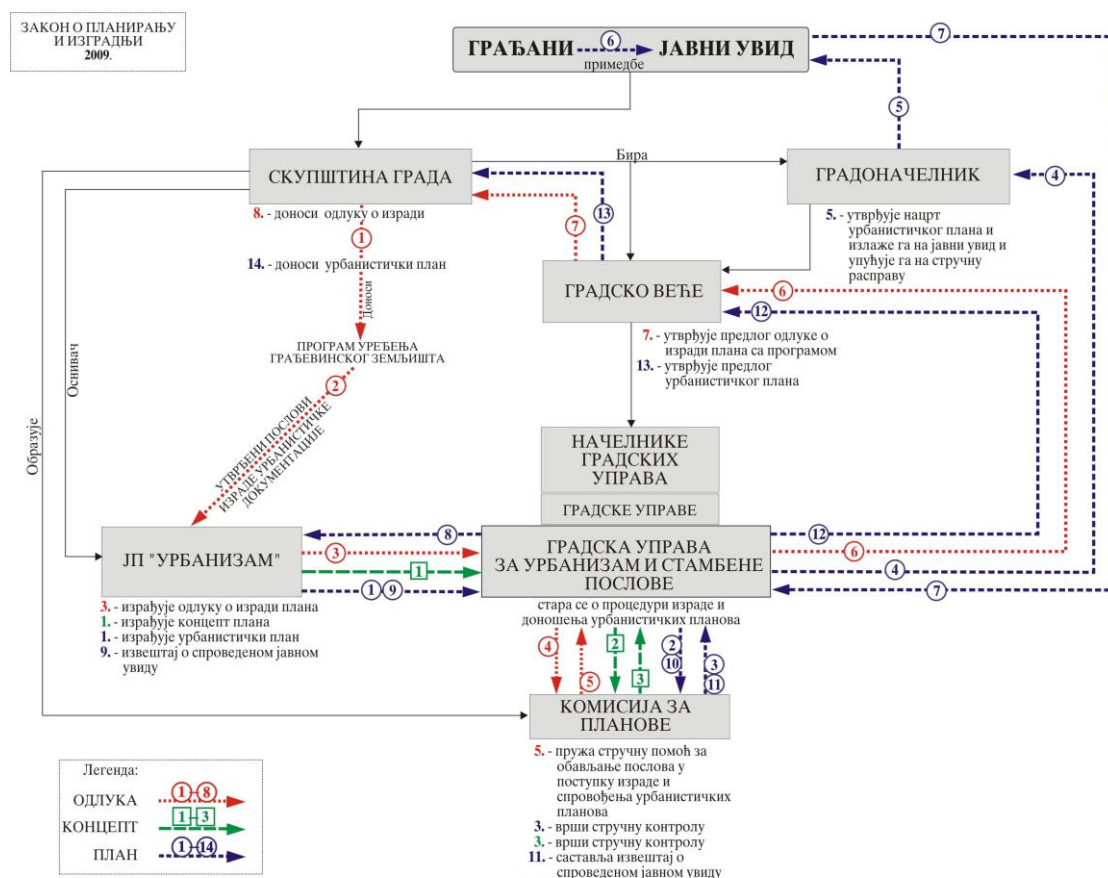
ЗАКОН О ПЛАНИРАЊУ И ИЗГРАДЊИ 2009.

ГРАЂАНИ 6 ЈАВНИ УВИД
примедбе

7

5

СКУПШТИНА ГРАДА

Бира

ГРАДОНАЧЕЛНИК

4

8. - доноси одлуку о изради

1

14. - доноси урбанистички план

7

13

5. - утврђује нацрт урбанистичког плана и излаже га на јавни увид и упућује га на стручну расправу

ГРАДСКО ВЕЋЕ

6

12

Доноси

ПРОГРАМ УРЕЂЕЊА ГРАЂЕВИНСКОГ ЗЕМЉИШТА

2

7. - утврђује предлог одлуке о изради плана са програмом
13. - утврђује предлог урбанистичког плана

УТВРЂЕНИ ПОСЛОВИ ИЗРАДЕ УРБАНИСТИЧКЕ ДОКУМЕНТАЦИЈЕ

Оснивач

Образује

НАЧЕЛНИКЕ ГРАДСКИХ УПРАВА

ГРАДСКЕ УПРАВЕ

ЈП "УРБАНИЗАМ"

8

12

3

6

1

4

1 9

7

ГРАДСКА УПРАВА ЗА УРБАНИЗАМ И СТАМБЕНЕ ПОСЛОВЕ

стара се о процедури израде и доношења урбанистичких планова

3. - израђује одлуку о изради плана
1. - израђује концепт плана
1. - израђује урбанистички план
9. - извештај о спроведеном јавном увиду

4

5

2

3

2

10

3

11

КОМИСИЈА ЗА ПЛАНОВЕ

5. - пружа стручну помоћ за обављање послова у поступку израде и спровођења урбанистичких планова
3. - врши стручну контролу
3. - врши стручну контролу
11. - саставља извештај о спроведеном јавном увиду

Легенда:
ОДЛУКА 1-8
КОНЦЕПТ 1-3
ПЛАН 1-14